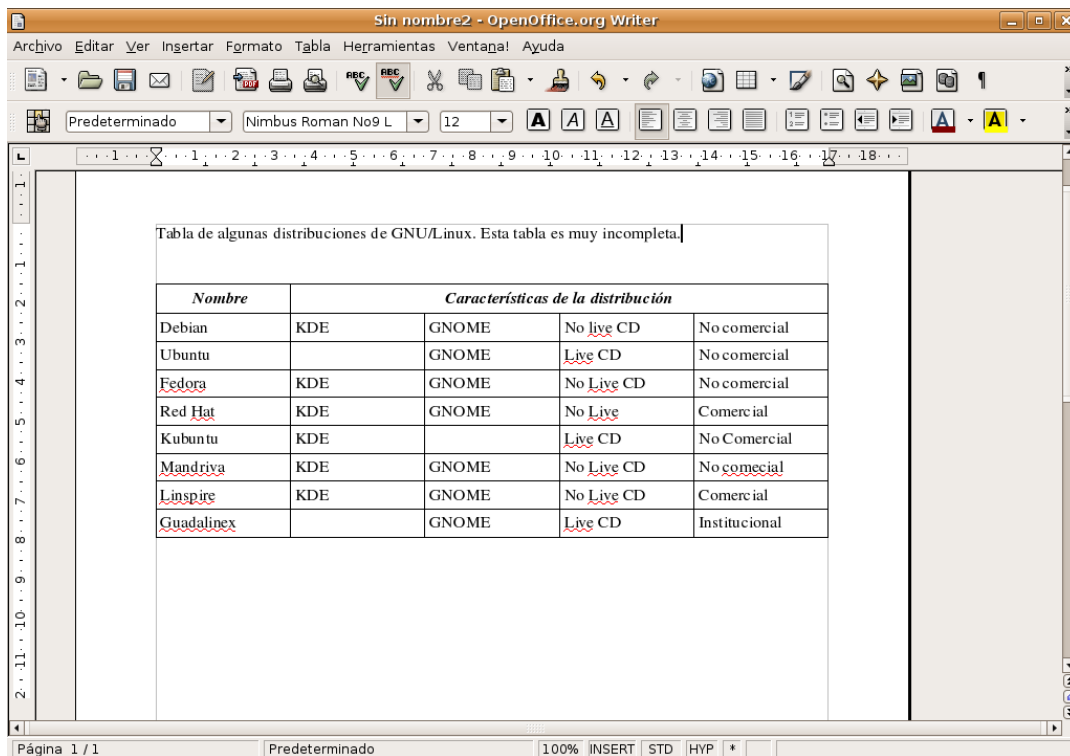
Sin nombre2 - OpenOffice.org Writer

Archivo Editar Ver Insertar Formato Tabla Herramientas Ventana! Ayuda

Predeterminado | Nimbus Roman No9 L | 12

Tabla de algunas distribuciones de GNU/Linux. Esta tabla es muy incompleta.

| Nombre | Características de la distribución | | | |
|---|---|---|---|---|
| Debian | KDE | GNOME | No live CD | No comercial |
| Ubuntu | | GNOME | Live CD | No comercial |
| Fedora | KDE | GNOME | No Live CD | No comercial |
| Red Hat | KDE | GNOME | No Live | Comercial |
| Kubuntu | KDE | | Live CD | No Comercial |
| Mandriva | KDE | GNOME | No Live CD | No comecial |
| Linspire | KDE | GNOME | No Live CD | Comercial |
| Guadalinex | | GNOME | Live CD | Institucional |

Página 1 / 1 | Predeterminado | 100% | INSERT | STD | HYP | *